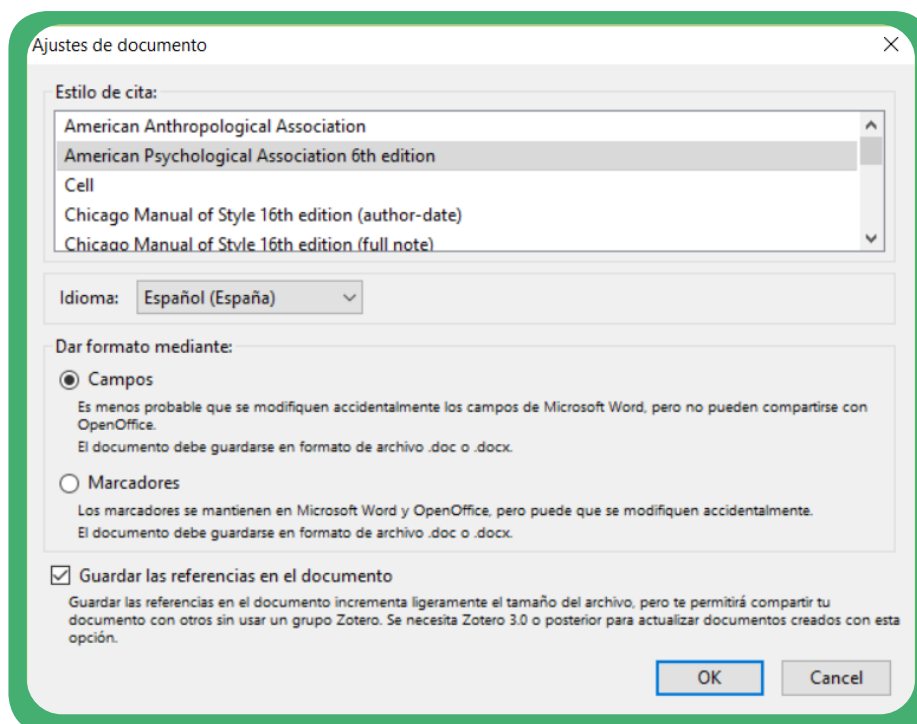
Ajustes de documento

Estilo de cita:

American Anthropological Association
American Psychological Association 6th edition
Cell
Chicago Manual of Style 16th edition (author-date)
Chicago Manual of Style 16th edition (full note)

Idioma: Español (España)

Dar formato mediante:

Campos
Es menos probable que se modifiquen accidentalmente los campos de Microsoft Word, pero no pueden compartirse con OpenOffice.
El documento debe guardarse en formato de archivo .doc o .docx.

Marcadores
Los marcadores se mantienen en Microsoft Word y OpenOffice, pero puede que se modifiquen accidentalmente.
El documento debe guardarse en formato de archivo .doc o .docx.

Guardar las referencias en el documento
Guardar las referencias en el documento incrementa ligeramente el tamaño del archivo, pero te permitirá compartir tu documento con otros sin usar un grupo Zotero. Se necesita Zotero 3.0 o posterior para actualizar documentos creados con esta opción.

OK
Cancel